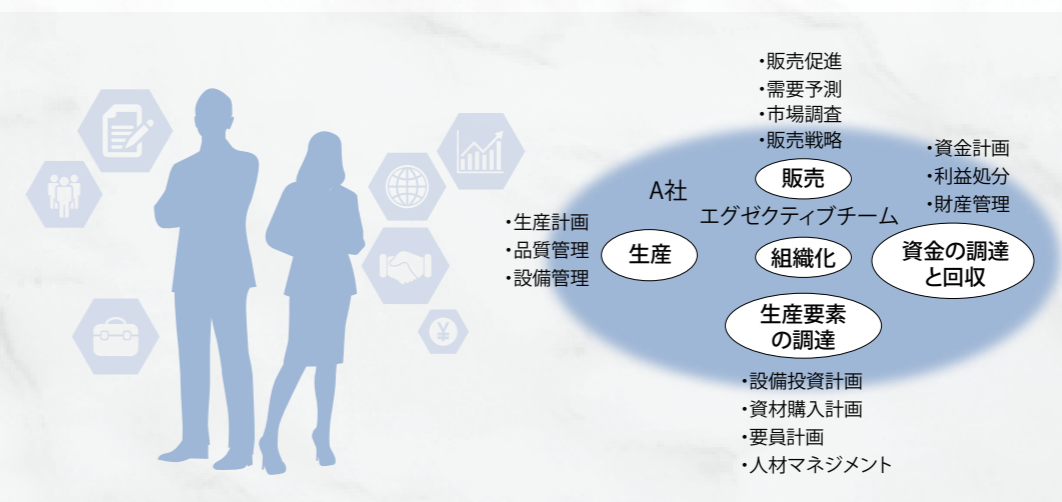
・販売促進
・需要予測
・市場調査
・販売戦略

販売

・資金計画
・利益処分
・財産管理

A社

エグゼクティブチーム

・生産計画
・品質管理
・設備管理

生産

組織化

資金の調達と回収

生産要素の調達

・設備投資計画
・資材購入計画
・要員計画
・人材マネジメント